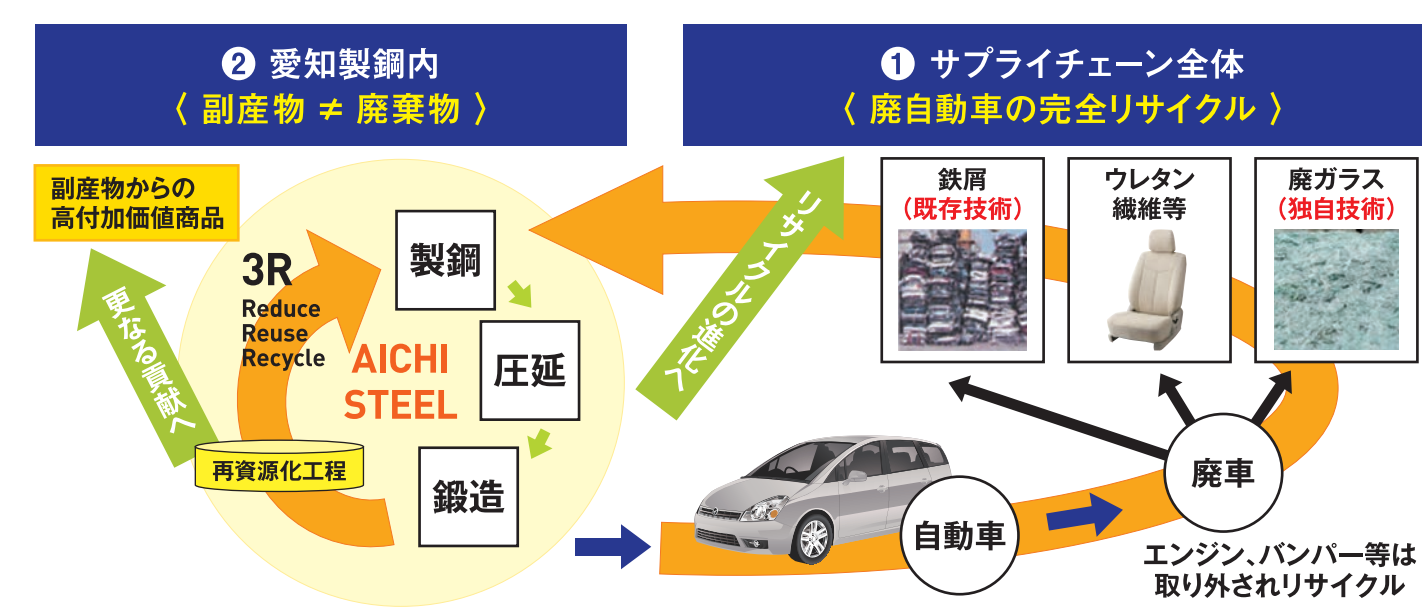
❷ 愛知製鋼内
〈 副産物 ≠ 廃棄物 〉

❶ サプライチェーン全体
〈 廃自動車の完全リサイクル 〉

副産物からの高付加価値商品

3R
Reduce
Reuse
Recycle

製鋼

圧延

鍛造

AICHI STEEL

更なる貢献へ

再資源化工程

リサイクルの進化へ

鉄屑
(既存技術)

ウレタン
繊維等

廃ガラス
(独自技術)

廃車

自動車

エンジン、バンパー等は取り外されリサイクル